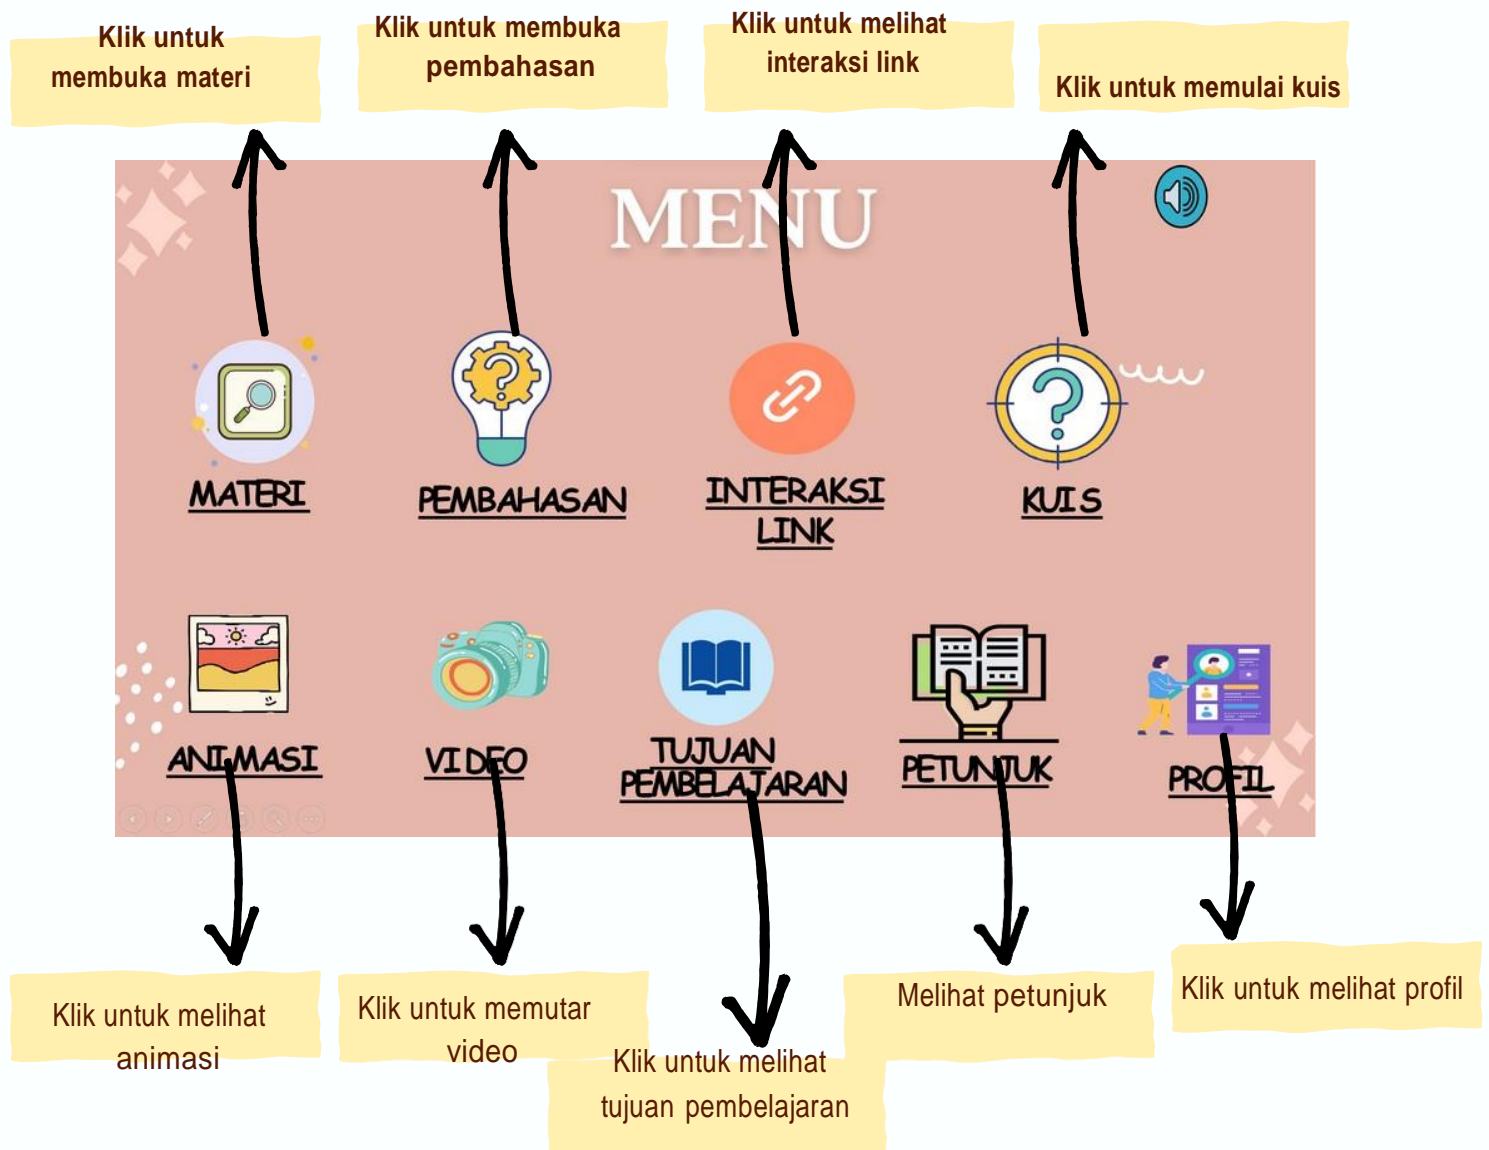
Klik untuk membuka materi

Klik untuk membuka pembahasan

Klik untuk melihat interaksi link

Klik untuk memulai kuis

MENU

MATERI

PEMBAHASAN

INTERAKSI LINK

KUIS

ANIMASI

VIDEO

TUJUAN PEMBELAJARAN

PETUNJUK

PROFIL

Klik untuk melihat animasi

Klik untuk memutar video

Klik untuk melihat tujuan pembelajaran

Melihat petunjuk

Klik untuk melihat profil